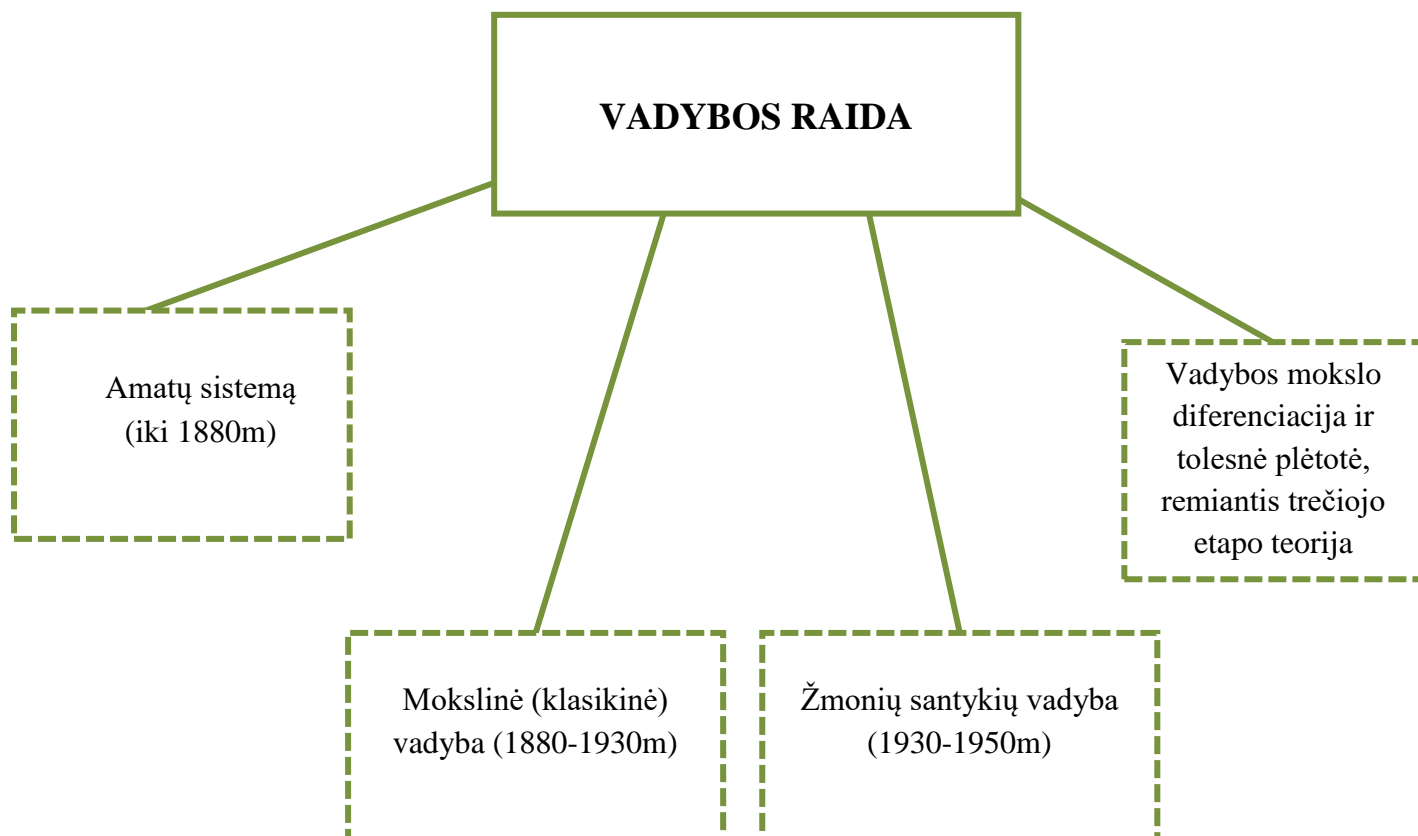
VADYBOS RAIDA

Amatų sistemą (iki 1880m)

Mokslinė (klasikinė) vadyba (1880-1930m)

Žmonių santykių vadyba (1930-1950m)

Vadybos mokslo diferenciacija ir tolesnė plėtotė, remiantis trečiojo etapo teorija